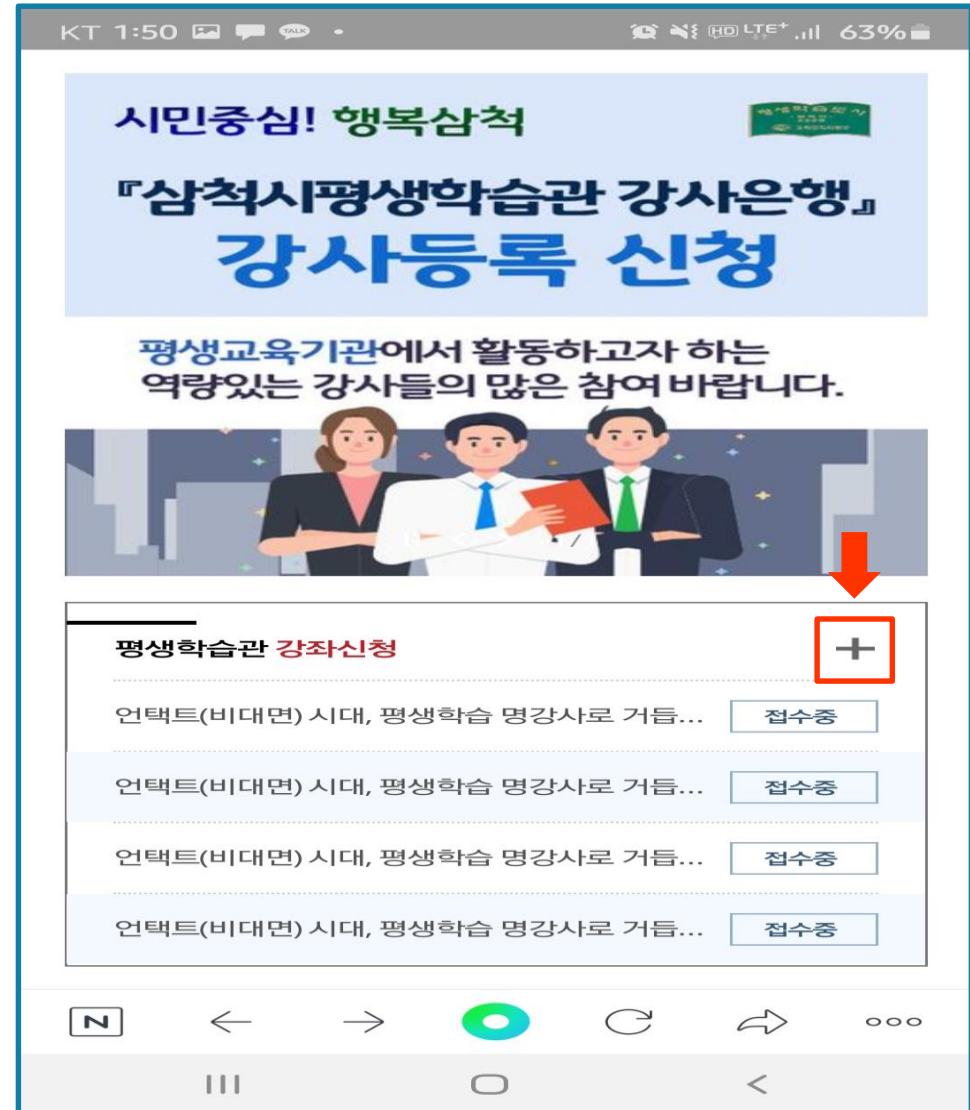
KT 1:50 TALK • 63%

시민중심! 행복삼척

『삼척시평생학습관 강사은행』
강사등록 신청

평생교육기관에서 활동하고자 하는 역량있는 강사들의 많은 참여 바랍니다.

평생학습관 강좌신청 +

언택트(비대면) 시대, 평생학습 명강사로 거듭... 접수중

언택트(비대면) 시대, 평생학습 명강사로 거듭... 접수중

언택트(비대면) 시대, 평생학습 명강사로 거듭... 접수중

언택트(비대면) 시대, 평생학습 명강사로 거듭... 접수중

N